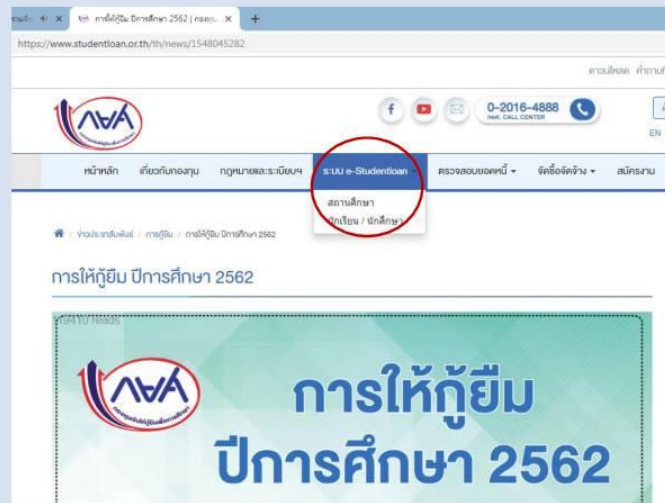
การให้กู้ยืม ปีการศึกษา 2562 | กองทุ...

https://www.studentloan.or.th/th/news/1548045282

ดาวน์โหลด คำถาม

กยศ

0-2016-4888
next. CALL CENTER

EN

หน้าหลัก เกี่ยวกับกองทุน กฎหมายและระเบียบฯ ระบบ e-Studentloan ตรวจสอบยอดหนี้ จัดซื้อจัดจ้าง สมัครงาน

สถานศึกษา
นักเรียน / นักศึกษา

ข่าวประชาสัมพันธ์ / การกู้ยืม / การให้กู้ยืม ปีการศึกษา 2562

การให้กู้ยืม ปีการศึกษา 2562

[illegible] reads

กยศ

การให้กู้ยืม
ปีการศึกษา 2562